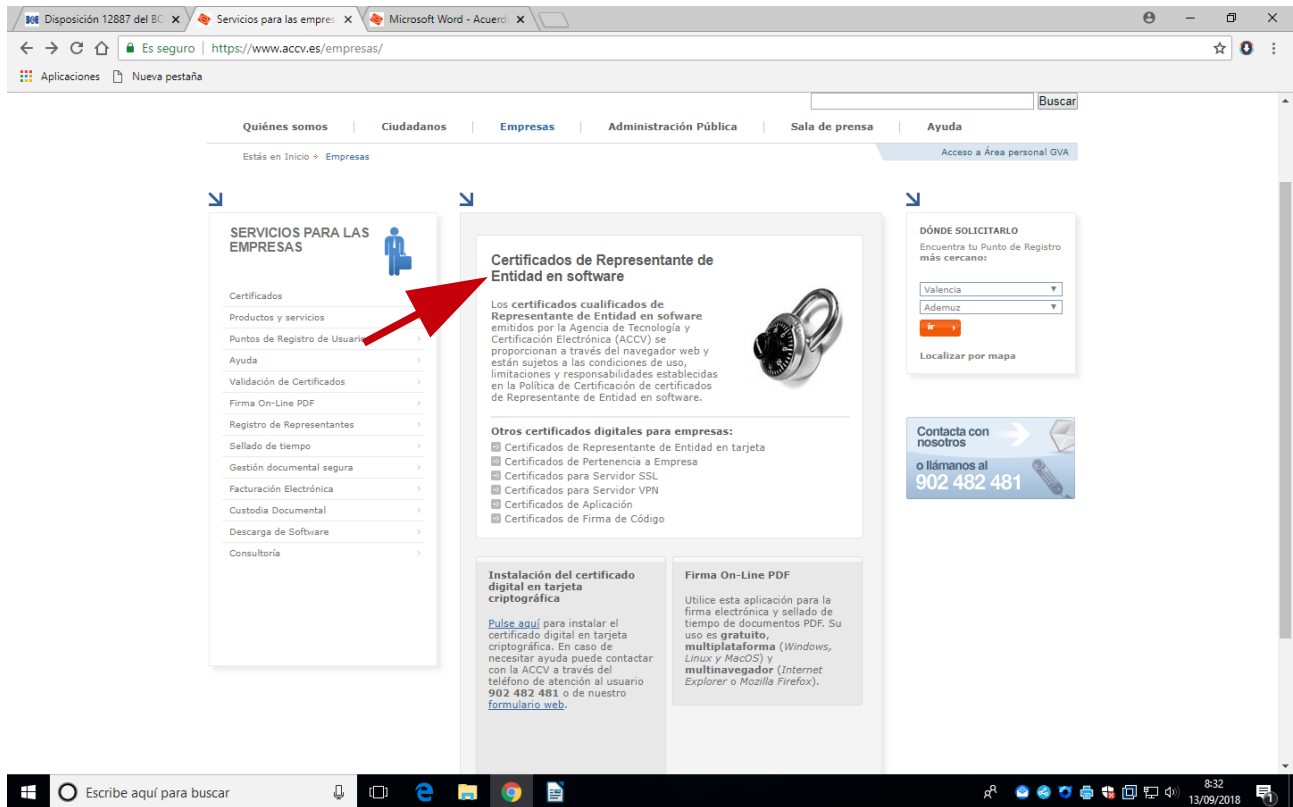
Disposición 12887 del BC × Servicios para las empres × Microsoft Word - Acuerd ×

Es seguro | https://www.accv.es/empresas/

Aplicaciones Nueva pestaña

Buscar

Quiénes somos | Ciudadanos | Empresas | Administración Pública | Sala de prensa | Ayuda

Estás en Inicio → Empresas

Acceso a Área personal GVA

SERVICIOS PARA LAS EMPRESAS

Certificados
Productos y servicios
Puntos de Registro de Usuario
Ayuda
Validación de Certificados
Firma On-Line PDF
Registro de Representantes
Sellado de tiempo
Gestión documental segura
Facturación Electrónica
Custodia Documental
Descarga de Software
Consultoría

Certificados de Representante de Entidad en software

Los **certificados cualificados de Representante de Entidad en software** emitidos por la Agencia de Tecnología y Certificación Electrónica (ACCV) se proporcionan a través del navegador web y están sujetos a las condiciones de uso, limitaciones y responsabilidades establecidas en la Política de Certificación de certificados de Representante de Entidad en software.

Otros certificados digitales para empresas:
Certificados de Representante de Entidad en tarjeta
Certificados de Pertenencia a Empresa
Certificados para Servidor SSL
Certificados para Servidor VPN
Certificados de Aplicación
Certificados de Firma de Código

Instalación del certificado digital en tarjeta criptográfica

Pulse aquí para instalar el certificado digital en tarjeta criptográfica. En caso de necesitar ayuda puede contactar con la ACCV a través del teléfono de atención al usuario **902 482 481** o de nuestro formulario web.

Firma On-Line PDF

Utilice esta aplicación para la firma electrónica y sellado de tiempo de documentos PDF. Su uso es **gratuito**, **multiplataforma** (*Windows, Linux y MacOS*) y **multinavegador** (*Internet Explorer* o *Mozilla Firefox*).

DÓNDE SOLICITARLO
Encuentra tu Punto de Registro **más cercano:**
Valencia
Ademuz
ir
Localizar por mapa

Contacta con nosotros
o llámanos al
902 482 481

Escribe aquí para buscar

8:32
13/09/2018